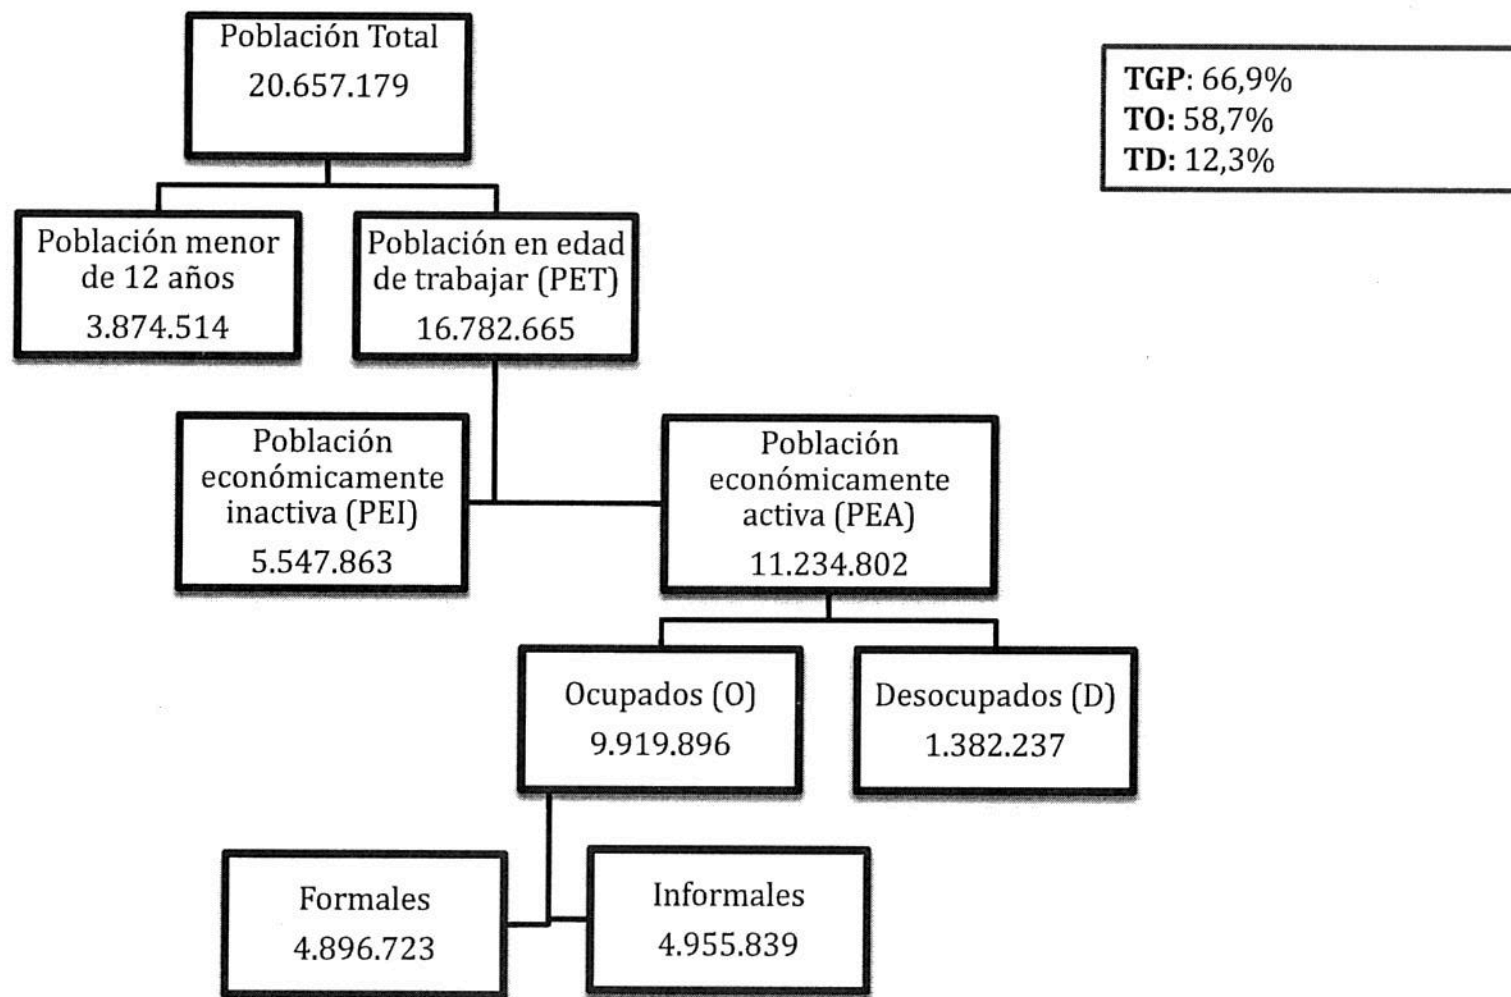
Población Total
20.657.179

TGP: 66,9%
TO: 58,7%
TD: 12,3%

Población menor de 12 años
3.874.514

Población en edad de trabajar (PET)
16.782.665

Población económicamente inactiva (PEI)
5.547.863

Población económicamente activa (PEA)
11.234.802

Ocupados (O)
9.919.896

Desocupados (D)
1.382.237

Formales
4.896.723

Informales
4.955.839